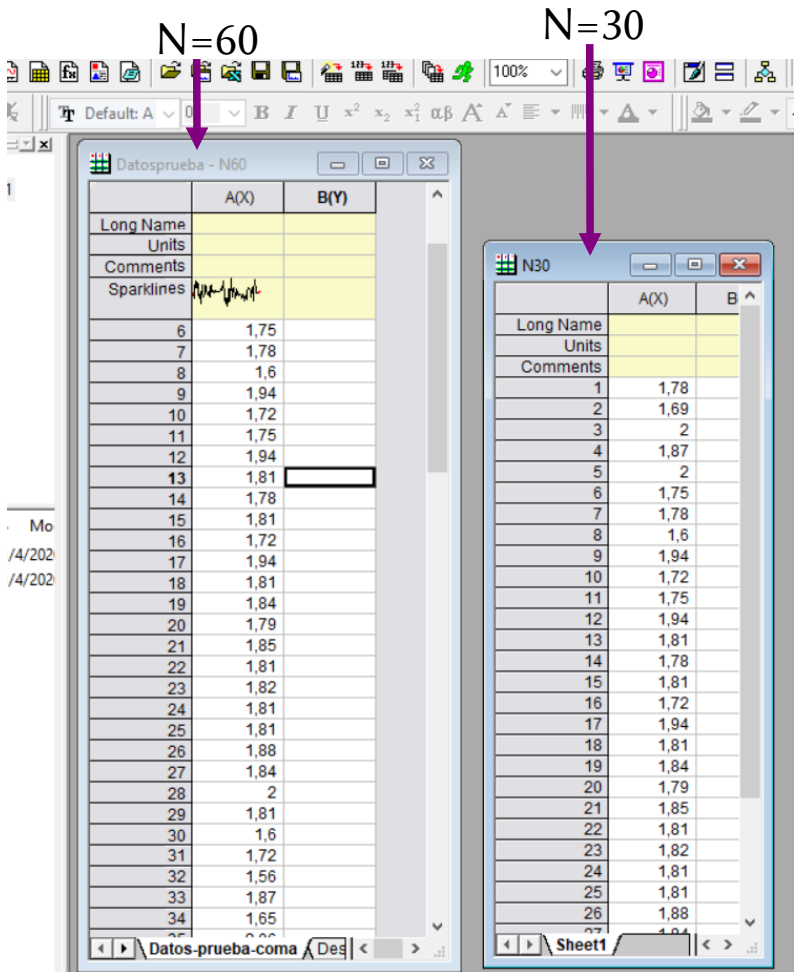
N=60

N=30

100%

Default: A

B I U $x^2$ $x_2$ $x_1^2$ αβ

Mo
/4/202
/4/202

Datosprueba - N60

| | A(X) | B(Y) |
|---|---|---|
| Long Name | | |
| Units | | |
| Comments | | |
| Sparklines | | |
| 6 | 1,75 | |
| 7 | 1,78 | |
| 8 | 1,6 | |
| 9 | 1,94 | |
| 10 | 1,72 | |
| 11 | 1,75 | |
| 12 | 1,94 | |
| 13 | 1,81 | |
| 14 | 1,78 | |
| 15 | 1,81 | |
| 16 | 1,72 | |
| 17 | 1,94 | |
| 18 | 1,81 | |
| 19 | 1,84 | |
| 20 | 1,79 | |
| 21 | 1,85 | |
| 22 | 1,81 | |
| 23 | 1,82 | |
| 24 | 1,81 | |
| 25 | 1,81 | |
| 26 | 1,88 | |
| 27 | 1,84 | |
| 28 | 2 | |
| 29 | 1,81 | |
| 30 | 1,6 | |
| 31 | 1,72 | |
| 32 | 1,56 | |
| 33 | 1,87 | |
| 34 | 1,65 | |

Datos-prueba-coma / Des

N30

| | A(X) | B |
|---|---|---|
| Long Name | | |
| Units | | |
| Comments | | |
| 1 | 1,78 | |
| 2 | 1,69 | |
| 3 | 2 | |
| 4 | 1,87 | |
| 5 | 2 | |
| 6 | 1,75 | |
| 7 | 1,78 | |
| 8 | 1,6 | |
| 9 | 1,94 | |
| 10 | 1,72 | |
| 11 | 1,75 | |
| 12 | 1,94 | |
| 13 | 1,81 | |
| 14 | 1,78 | |
| 15 | 1,81 | |
| 16 | 1,72 | |
| 17 | 1,94 | |
| 18 | 1,81 | |
| 19 | 1,84 | |
| 20 | 1,79 | |
| 21 | 1,85 | |
| 22 | 1,81 | |
| 23 | 1,82 | |
| 24 | 1,81 | |
| 25 | 1,81 | |
| 26 | 1,88 | |

Sheet1